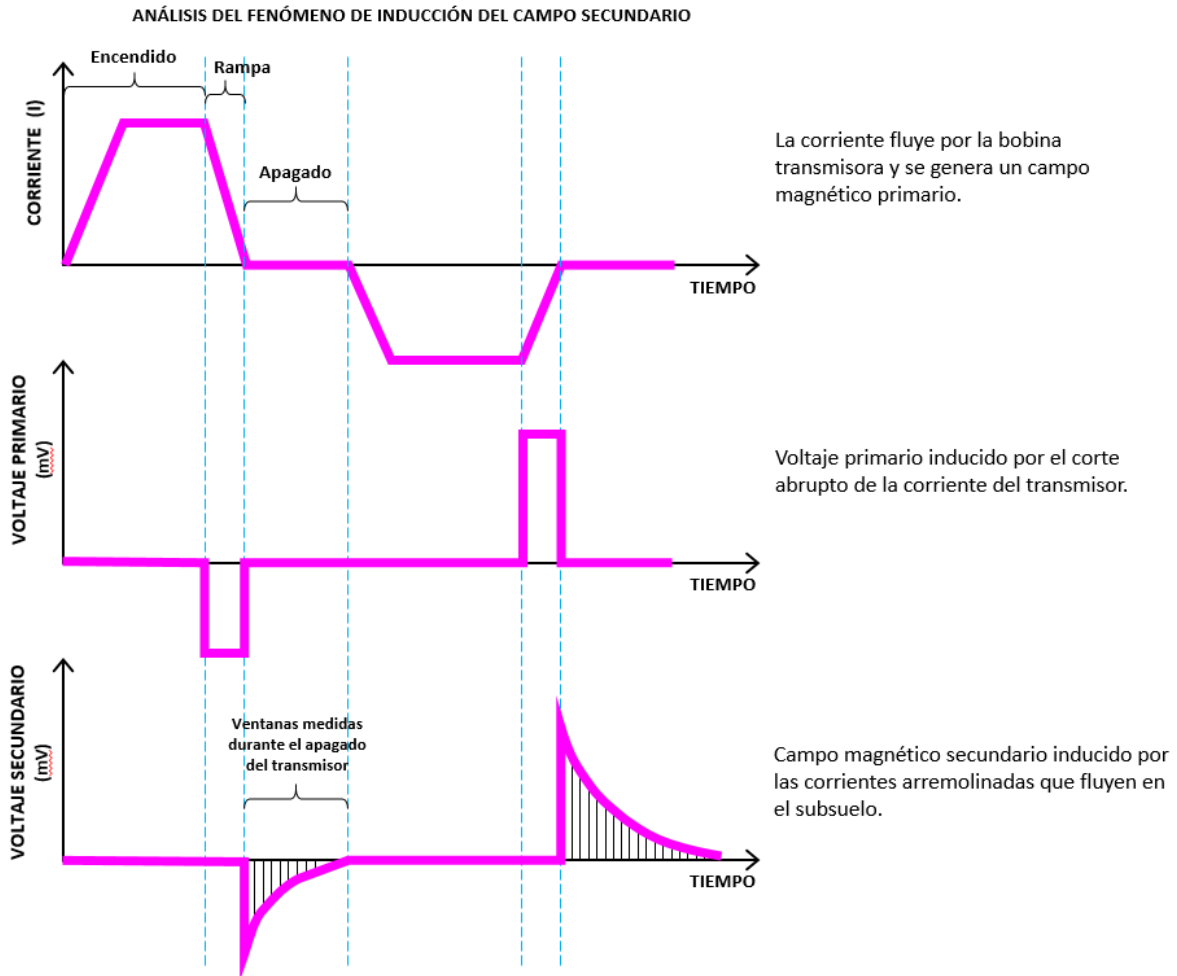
ANÁLISIS DEL FENÓMENO DE INDUCCIÓN DEL CAMPO SECUNDARIO

Encendido

Rampa

CORRIENTE (I)

Apagado

TIEMPO

La corriente fluye por la bobina transmisora y se genera un campo magnético primario.

VOLTAJE PRIMARIO (mV)

TIEMPO

Voltaje primario inducido por el corte abrupto de la corriente del transmisor.

VOLTAJE SECUNDARIO (mV)

Ventanas medidas durante el apagado del transmisor

TIEMPO

Campo magnético secundario inducido por las corrientes arremolinadas que fluyen en el subsuelo.